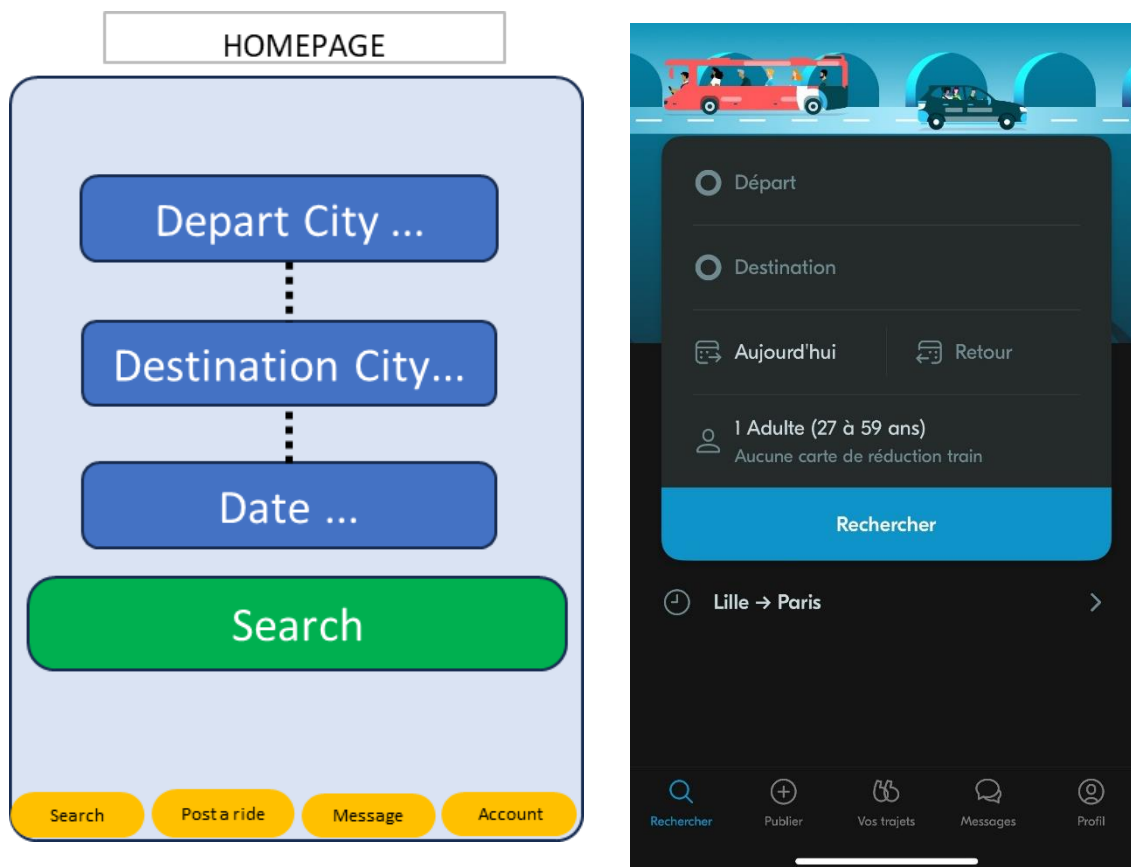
HOMEPAGE

Depart City ...

Destination City...

Date ...

Search

Search
Post a ride
Message
Account

Départ

Destination

Aujourd'hui
Retour

1 Adulte (27 à 59 ans)
Aucune carte de réduction train

Rechercher

Lille → Paris

Rechercher
Publier
Vos trajets
Messages
Profil